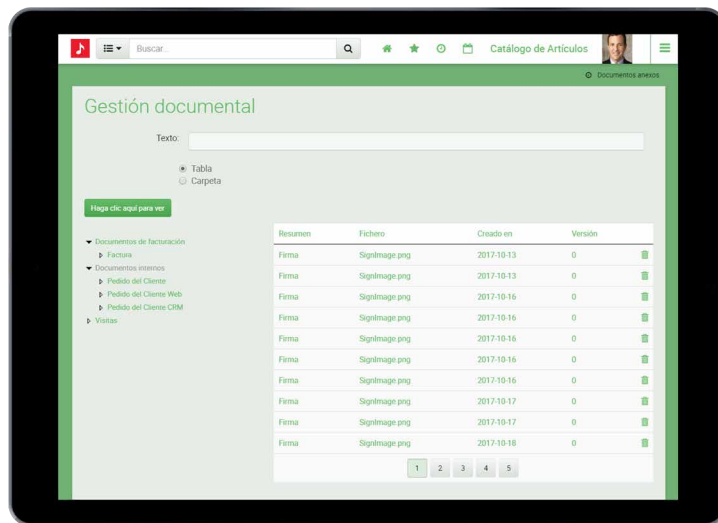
Buscar...

Catálogo de Artículos

Documentos anexos

Gestión documental

Texto:

Tabla
Carpeta

Haga clic aquí para ver

Documentos de facturación
Factura
Documentos internos
Pedido del Cliente
Pedido del Cliente Web
Pedido del Cliente CRM
Visitas

| Resumen | Fichero | Creado en | Versión |
|---|---|---|---|
| Firma | SignImage.png | 2017-10-13 | 0 |
| Firma | SignImage.png | 2017-10-13 | 0 |
| Firma | SignImage.png | 2017-10-16 | 0 |
| Firma | SignImage.png | 2017-10-16 | 0 |
| Firma | SignImage.png | 2017-10-16 | 0 |
| Firma | SignImage.png | 2017-10-16 | 0 |
| Firma | SignImage.png | 2017-10-16 | 0 |
| Firma | SignImage.png | 2017-10-17 | 0 |
| Firma | SignImage.png | 2017-10-17 | 0 |
| Firma | SignImage.png | 2017-10-18 | 0 |

1 2 3 4 5